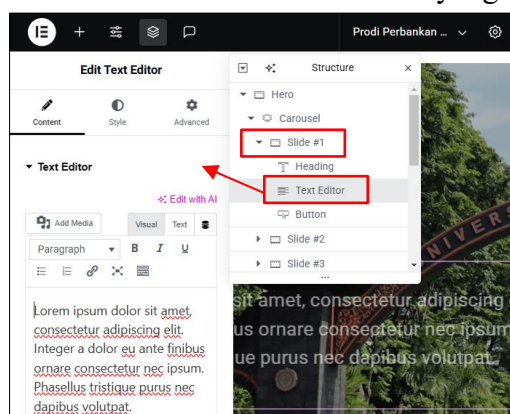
Prodi Perbankan ...

Edit Text Editor

Content
Style
Advanced

Text Editor

Edit with AI

Add Media
Visual
Text

Paragraph
B
I
U

Lorem ipsum dolor sit amet, consectetur adipiscing elit. Integer a dolor eu ante finibus ornare consectetur nec ipsum. Phasellus tristique purus nec dapibus volutpat.

Structure

Hero
Carousel
Slide #1
Heading
Text Editor
Button
Slide #2
Slide #3

sit amet, consectetur adipiscing
us ornare consectetur nec ipsum
ue purus nec dapibus volutpat.